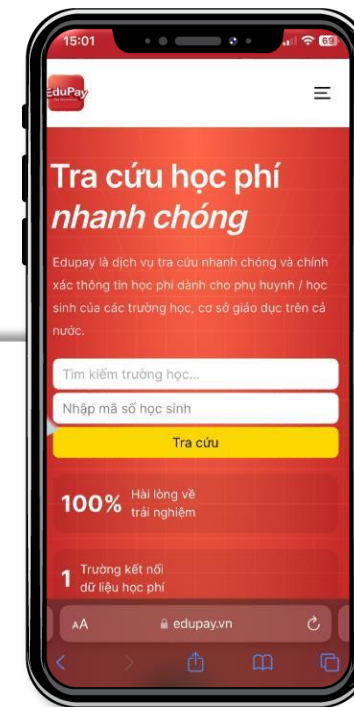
15:01

69

EduPay

Tra cứu học phí nhanh chóng

Edupay là dịch vụ tra cứu nhanh chóng và chính xác thông tin học phí dành cho phụ huynh / học sinh của các trường học, cơ sở giáo dục trên cả nước.

Tìm kiếm trường học...

Nhập mã số học sinh

Tra cứu

100% Hài lòng về trải nghiệm

1 Trường kết nối dữ liệu học phí

AA edupay.vn